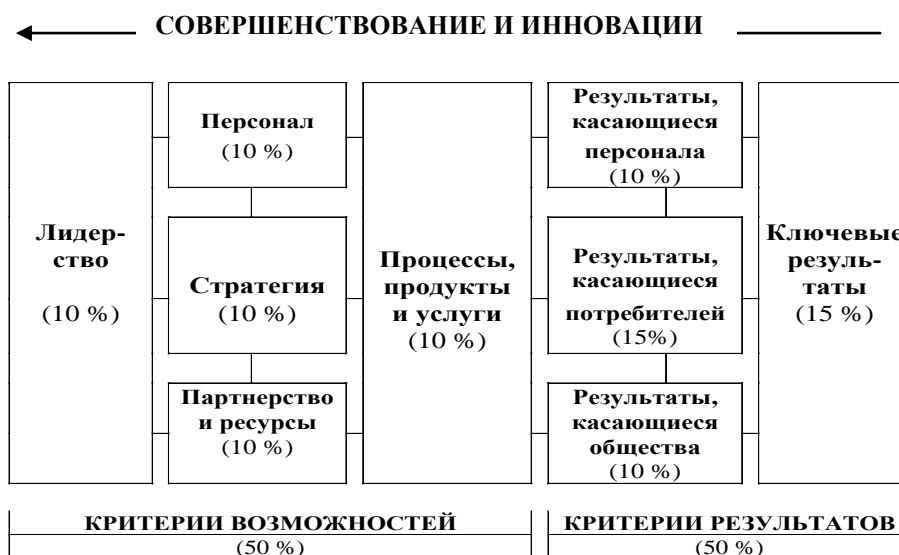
СОВЕРШЕНСТВОВАНИЕ И ИННОВАЦИИ

Лидерство
(10 %)

Персонал
(10 %)

Стратегия
(10 %)

Партнерство и ресурсы
(10 %)

Процессы, продукты и услуги
(10 %)

Результаты, касающиеся персонала
(10 %)

Результаты, касающиеся потребителей
(15%)

Результаты, касающиеся общества
(10 %)

Ключевые результаты
(15 %)

КРИТЕРИИ ВОЗМОЖНОСТЕЙ
(50 %)

КРИТЕРИИ РЕЗУЛЬТАТОВ
(50 %)